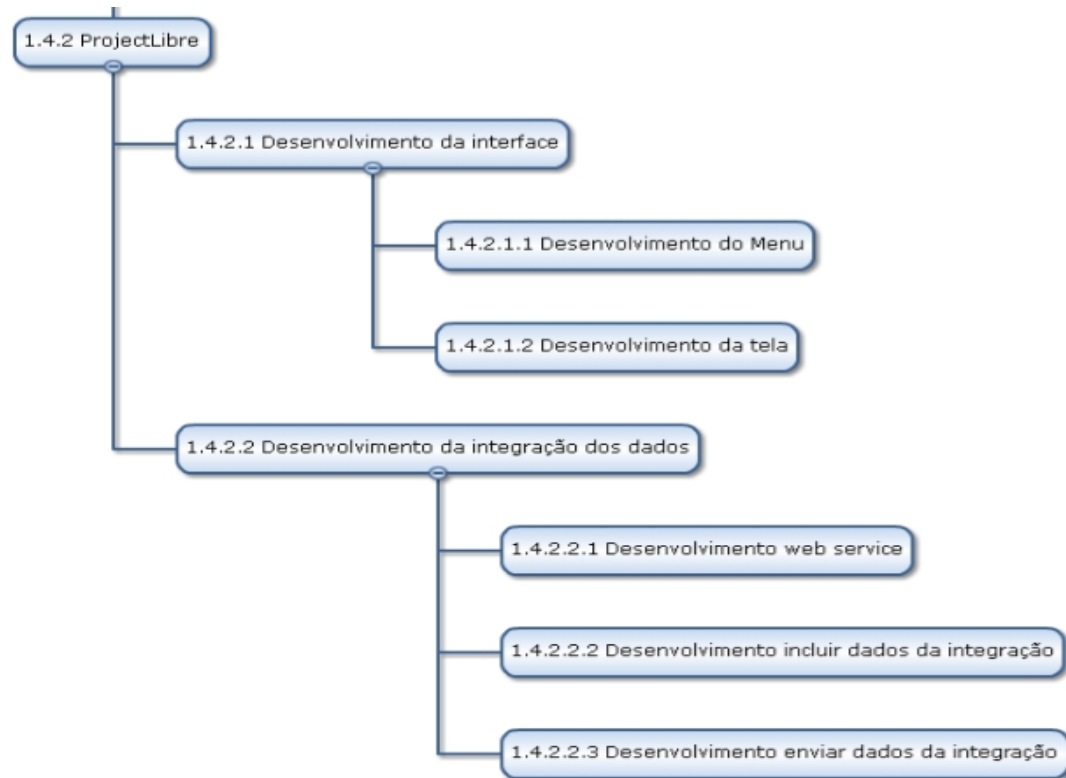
1.4.2 ProjectLibre

1.4.2.1 Desenvolvimento da interface

1.4.2.1.1 Desenvolvimento do Menu

1.4.2.1.2 Desenvolvimento da tela

1.4.2.2 Desenvolvimento da integração dos dados

1.4.2.2.1 Desenvolvimento web service

1.4.2.2.2 Desenvolvimento incluir dados da integração

1.4.2.2.3 Desenvolvimento enviar dados da integração